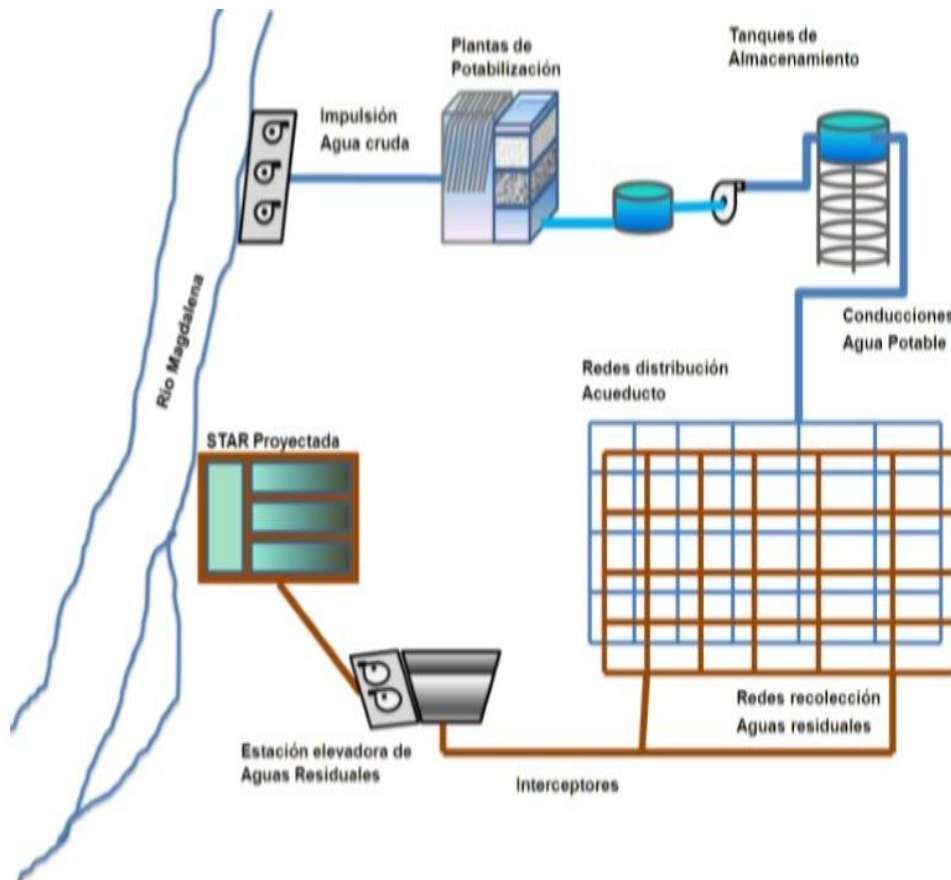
Plantas de Potabilización

Tanques de Almacenamiento

Impulsión Agua cruda

Río Magdalena

Conducciones Agua Potable

Redes distribución Acueducto

STAR Proyectada

Redes recolección Aguas residuales

Estación elevadora de Aguas Residuales

Interceptores